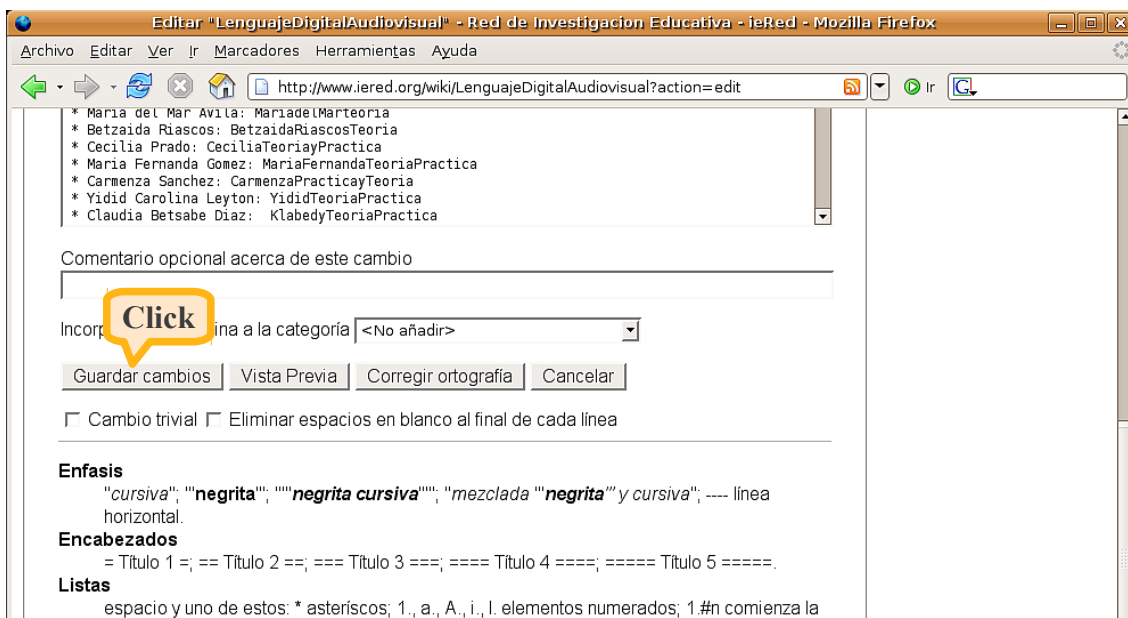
Editar "LenguajeDigitalAudiovisual" - Red de Investigacion Educativa - ieRed - Mozilla Firefox

Archivo Editar Ver Ir Marcadores Herramientas Ayuda

http://www.iered.org/wiki/LenguajeDigitalAudiovisual?action=edit

Ir

* Maria del Mar Avila: MariadelMarTeoria
* Betzaida Riascos: BetzaidaRiascosTeoria
* Cecilia Prado: CeciliaTeoriayPractica
* Maria Fernanda Gomez: MariaFernandaTeoriaPractica
* Carmenza Sanchez: CarmenzaPracticayTeoria
* Yidid Carolina Leyton: YididTeoriaPractica
* Claudia Betsabe Diaz: KlabedyTeoriaPractica

Comentario opcional acerca de este cambio

Click

Incorp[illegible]ina a la categoría <No añadir>

Guardar cambios | Vista Previa | Corregir ortografía | Cancelar

Cambio trivial Eliminar espacios en blanco al final de cada línea

Enfasis
"cursiva"; '''negrita'''; '''''negrita cursiva'''''; ''mezclada '''negrita''' y cursiva''; ---- línea horizontal.

Encabezados
= Título 1 =; == Título 2 ==; === Título 3 ===; ==== Título 4 ====; ===== Título 5 =====.

Listas
espacio y uno de estos: * asteríscos; 1., a., A., i., I. elementos numerados; 1.#n comienza la